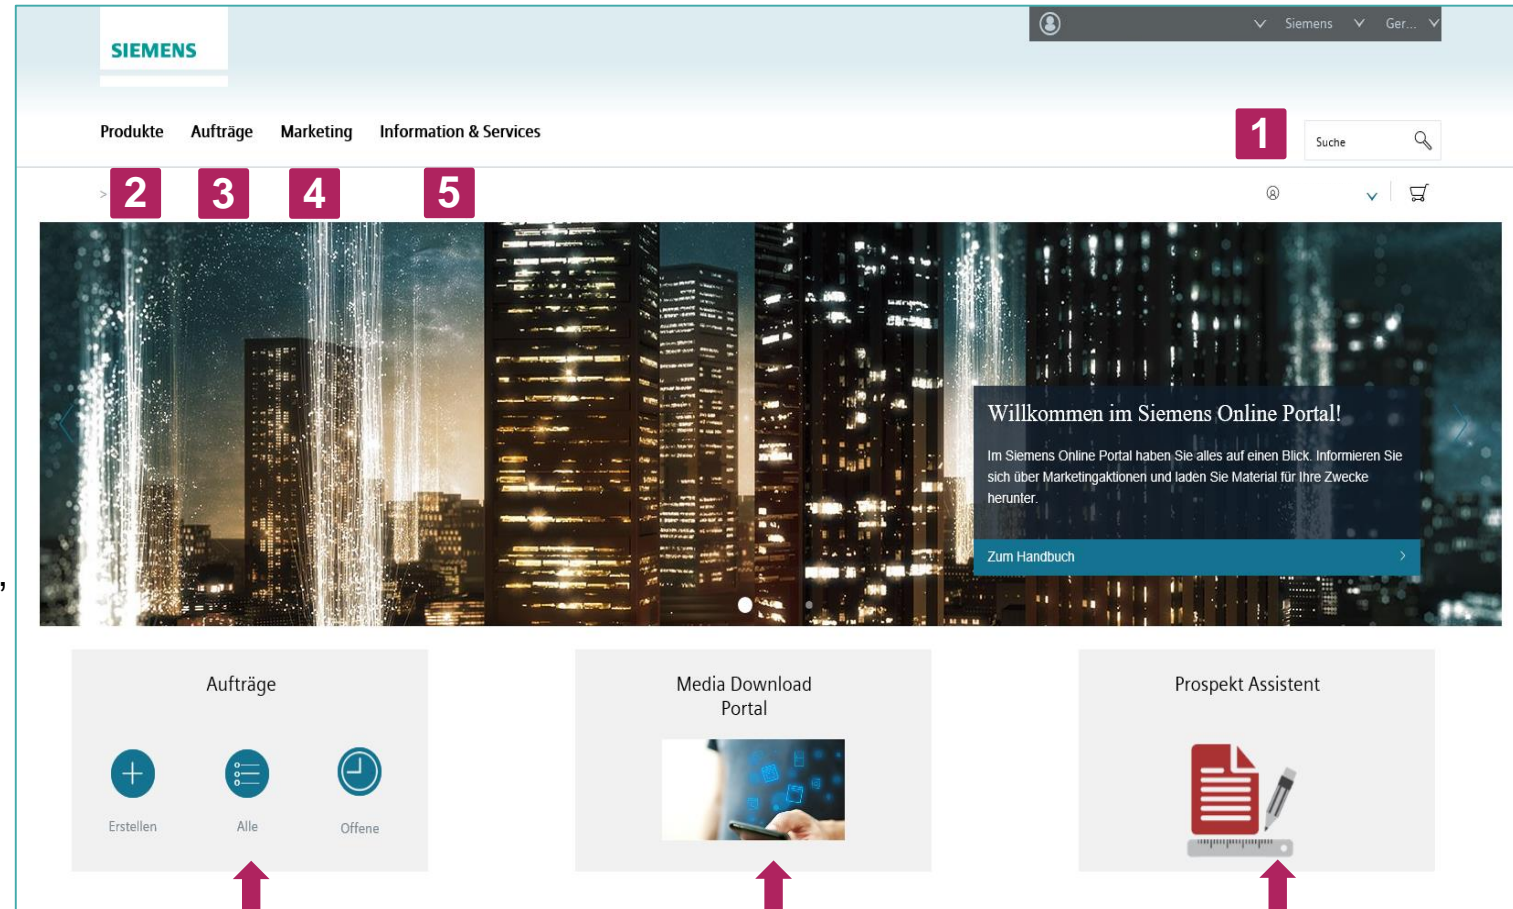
SIEMENS

Siemens Ger...

Produkte Aufträge Marketing Information & Services

1

Suche

2 3 4 5

Willkommen im Siemens Online Portal!

Im Siemens Online Portal haben Sie alles auf einen Blick. Informieren Sie sich über Marketingaktionen und laden Sie Material für Ihre Zwecke herunter.

Zum Handbuch

Aufträge

Erstellen Alle Offene

Media Download Portal

Prospekt Assistent